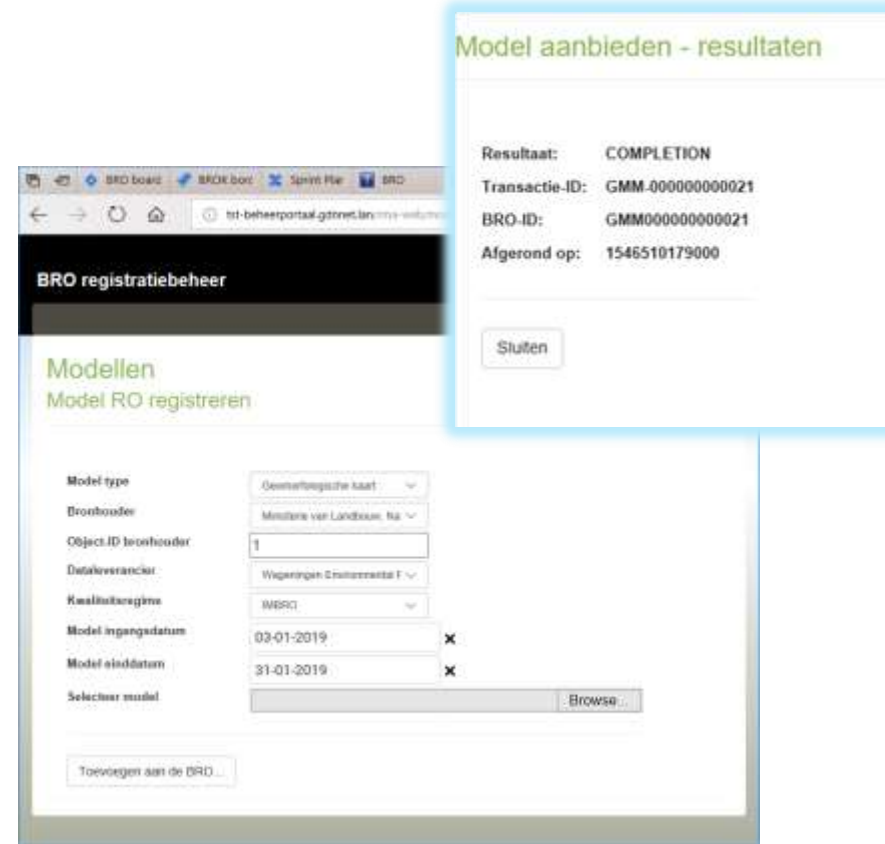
Model aanbieden - resultaten

Resultaat: COMPLETION
Transactie-ID: GMM-000000000021
BRO-ID: GMM000000000021
Afgerond op: 1546510179000

Sluiten

BRO board BROK borc Sprint Plar BRO

tst-beheerportaal.gdonet.lan

BRO registratiebeheer

Modellen
Model RO registreren

Model type | Geomorfologische kaart
Bronhouder | Ministerie van Landbouw, Na
Object.ID bronhouder | 1
Dataleverancier | Wageningen Environmental F
Kwaliteitsregime | IMBRO
Model ingangsdatum | 03-01-2019
Model einddatum | 31-01-2019
Selecteer model | Browse...

Toevoegen aan de BRO...